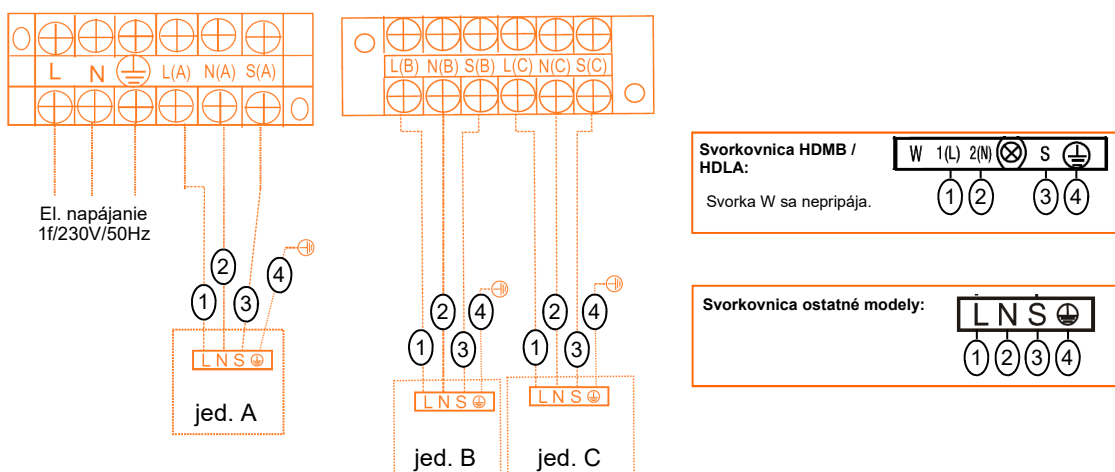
L N $\textcircled{\equiv}$ L(A) N(A) S(A)

El. napájanie 1f/230V/50Hz

1 2 3 4

L N S $\oplus$

jed. A

L(B) N(B) S(B) L(C) N(C) S(C)

1 2 3 4

L N S $\oplus$

jed. B

1 2 3 4

L N S $\oplus$

jed. C

Svorkovnica HDMB / HDLA:

Svorka W sa nepripája.

W 1(L) 2(N) $\otimes$ S $\textcircled{\equiv}$

1 2 3 4

Svorkovnica ostatné modely:

L N S $\oplus$

1 2 3 4